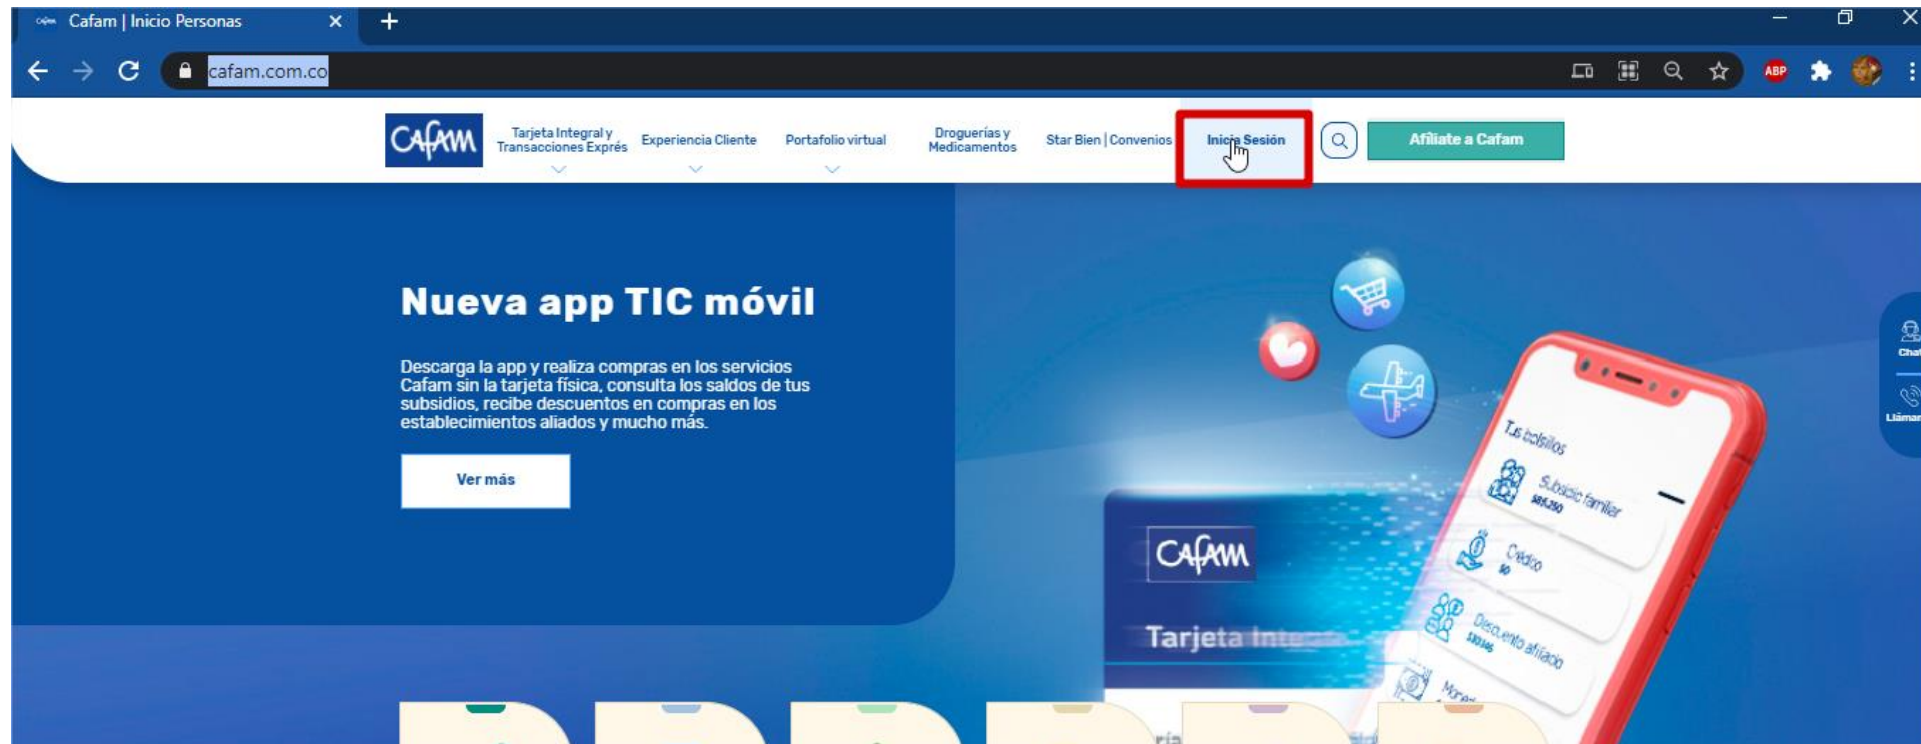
Cafam | Inicio Personas

cafam.com.co

ABP

CAFAM

Tarjeta Integral y Transacciones Exprés

Experiencia Cliente

Portafolio virtual

Droguerías y Medicamentos

Star Bien | Convenios

Inicia Sesión

Afíliate a Cafam

Nueva app TIC móvil

Descarga la app y realiza compras en los servicios Cafam sin la tarjeta física, consulta los saldos de tus subsidios, recibe descuentos en compras en los establecimientos aliados y mucho más.

Ver más

Chat

Llámar

Tus bolsillos

Subsidio familiar

Crédito

Descuento afiliado

CAFAM

Tarjeta Int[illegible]